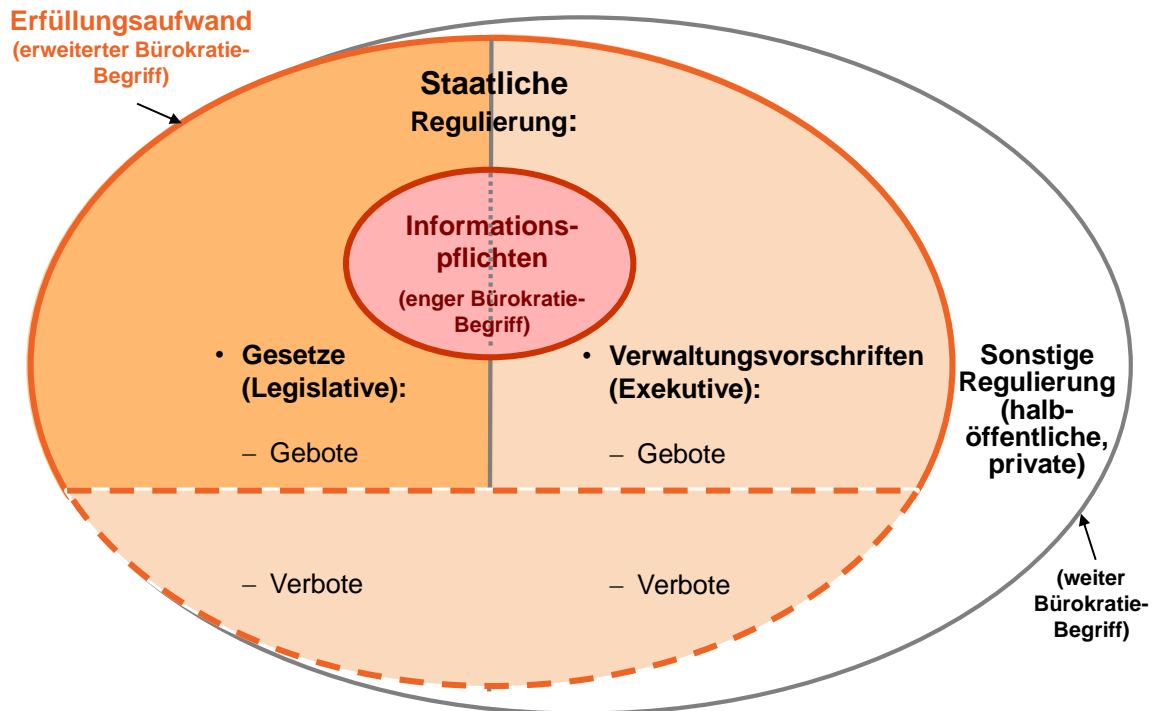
Erfüllungsaufwand
(erweiterter Bürokratie-Begriff)

Staatliche Regulierung:

Informationspflichten
(enger Bürokratie-Begriff)

• Gesetze (Legislative):

– Gebote

• Verwaltungsvorschriften (Exekutive):

– Gebote

Sonstige Regulierung (halböffentliche, private)

– Verbote

– Verbote

(weiter Bürokratie-Begriff)